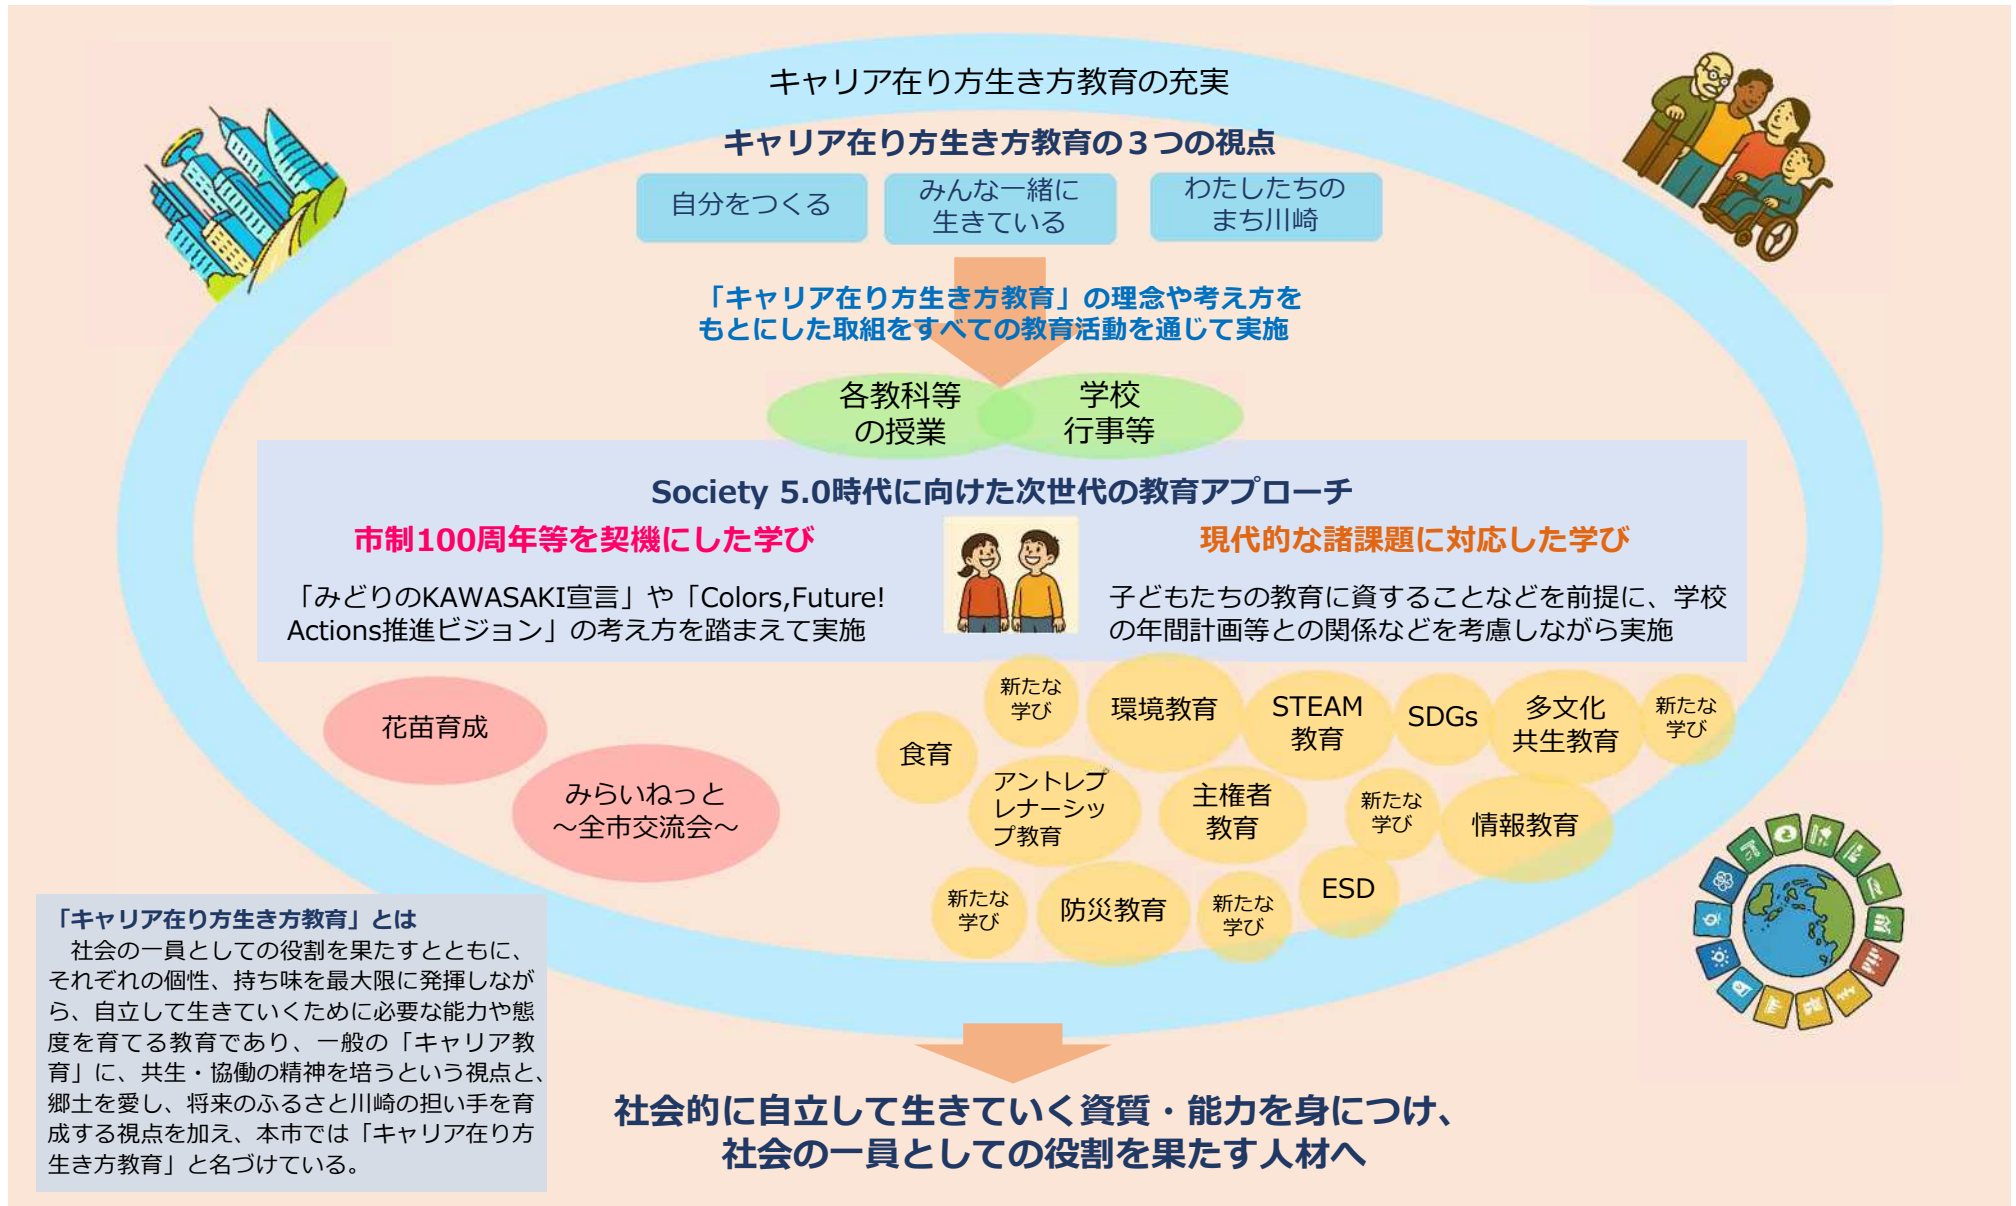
キャリア在り方生き方教育の充実

キャリア在り方生き方教育の３つの視点

自分をつくる

みんな一緒に生きている

わたしたちのまち川崎

「キャリア在り方生き方教育」の理念や考え方をもとにした取組をすべての教育活動を通じて実施

各教科等の授業

学校行事等

Society 5.0時代に向けた次世代の教育アプローチ

市制100周年等を契機にした学び

「みどりのKAWASAKI宣言」や「Colors,Future! Actions推進ビジョン」の考え方を踏まえて実施

現代的な諸課題に対応した学び

子どもたちの教育に資することなどを前提に、学校の年間計画等との関係などを考慮しながら実施

花苗育成

みらいねっと
～全市交流会～

新たな学び

環境教育

STEAM教育

SDGs

多文化共生教育

新たな学び

食育

アントレプレナーシップ教育

主権者教育

新たな学び

情報教育

新たな学び

防災教育

新たな学び

ESD

「キャリア在り方生き方教育」とは
社会の一員としての役割を果たすとともに、それぞれの個性、持ち味を最大限に発揮しながら、自立して生きていくために必要な能力や態度を育てる教育であり、一般の「キャリア教育」に、共生・協働の精神を培うという視点と、郷土を愛し、将来のふるさと川崎の担い手を育成する視点を加え、本市では「キャリア在り方生き方教育」と名づけている。

社会的に自立して生きていく資質・能力を身につけ、
社会の一員としての役割を果たす人材へ